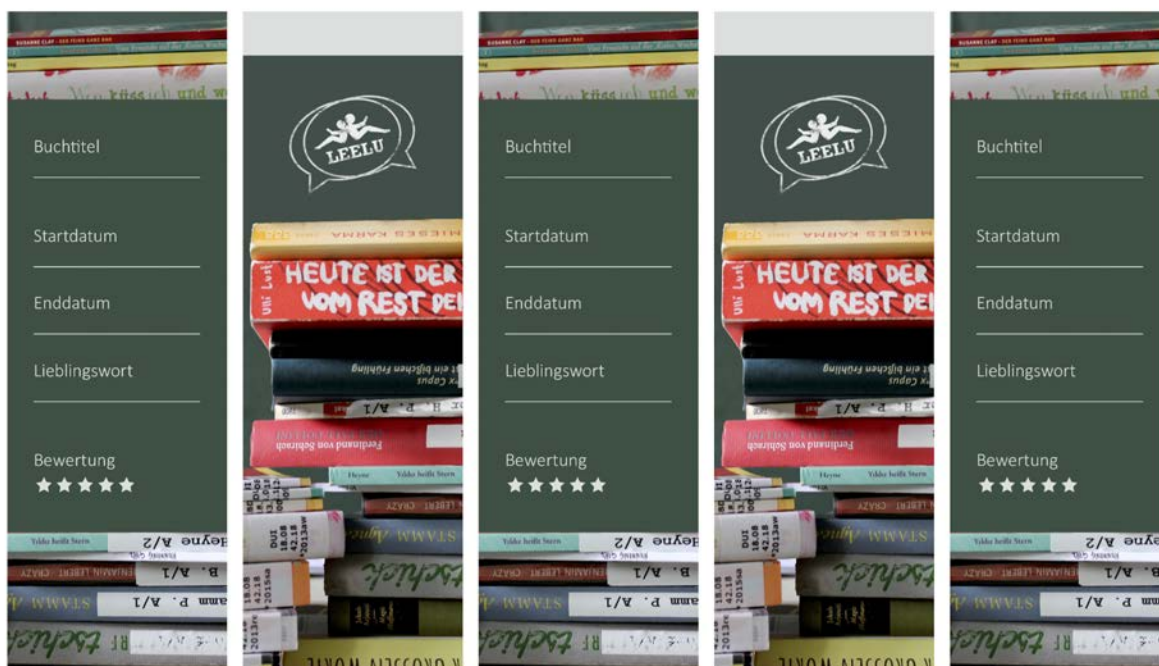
Buchtitel

Startdatum

Enddatum

Lieblingswort

Bewertung

★★★★★

LEELU

MIESES KARMA

HEUTE IST DER VOM REST DE

Ferdinand von Schirach

Buchtitel

Startdatum

Enddatum

Lieblingswort

Bewertung

★★★★★

LEELU

MIESES KARMA

HEUTE IST DER VOM REST DE

Ferdinand von Schirach

Buchtitel

Startdatum

Enddatum

Lieblingswort

Bewertung

★★★★★